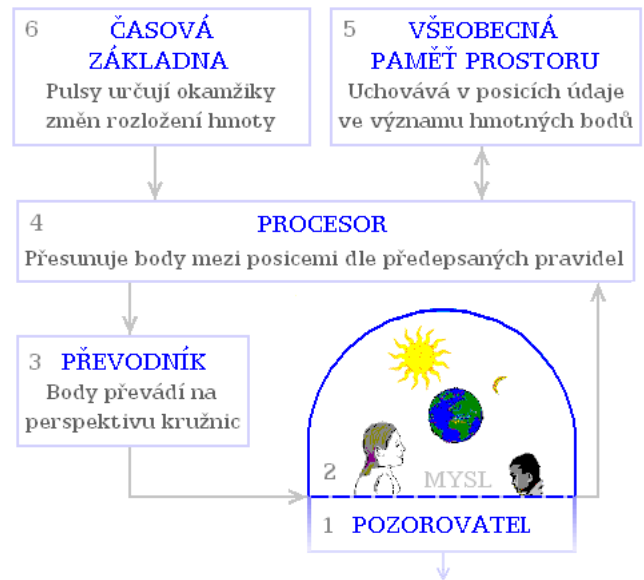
6 ČASOVÁ ZÁKLADNA
Pulsy určují okamžiky změn rozložení hmoty

5 VŠEOBECNÁ PAMĚŤ PROSTORU
Uchovává v posicích údaje ve významu hmotných bodů

4 PROCESOR
Přesunuje body mezi posicemi dle předepsaných pravidel

3 PŘEVODNÍK
Body převádí na perspektivu kružnic

2 MYSL

1 POZOROVATEL